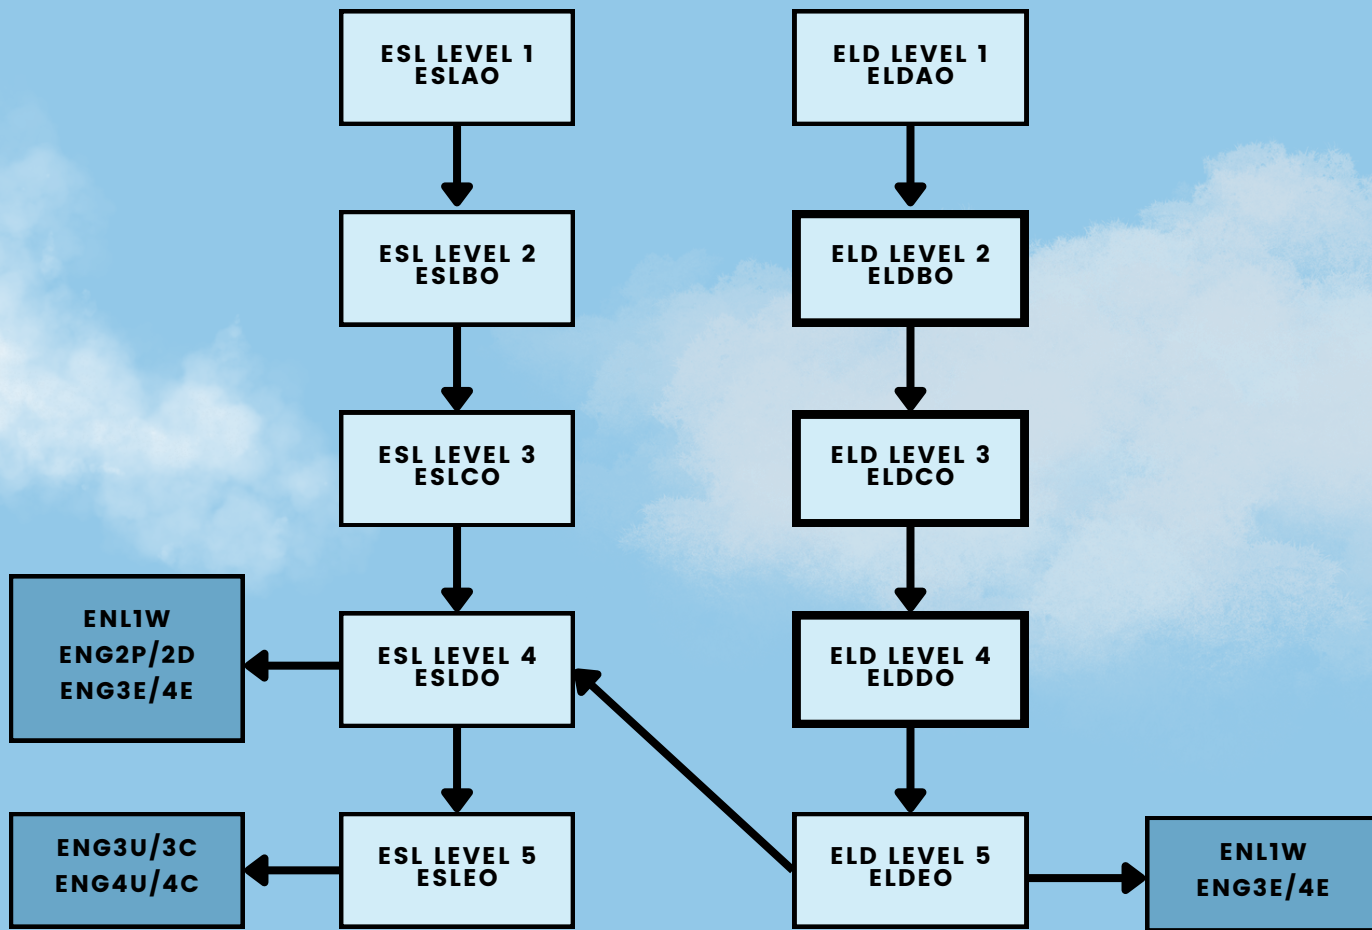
ESL LEVEL 1
ESLAO

ESL LEVEL 2
ESLBO

ESL LEVEL 3
ESLCO

ESL LEVEL 4
ESLDO

ESL LEVEL 5
ESLEO

ENL1W
ENG2P/2D
ENG3E/4E

ENG3U/3C
ENG4U/4C

ELD LEVEL 1
ELDAO

ELD LEVEL 2
ELDBO

ELD LEVEL 3
ELDCO

ELD LEVEL 4
ELDDO

ELD LEVEL 5
ELDEO

ENL1W
ENG3E/4E